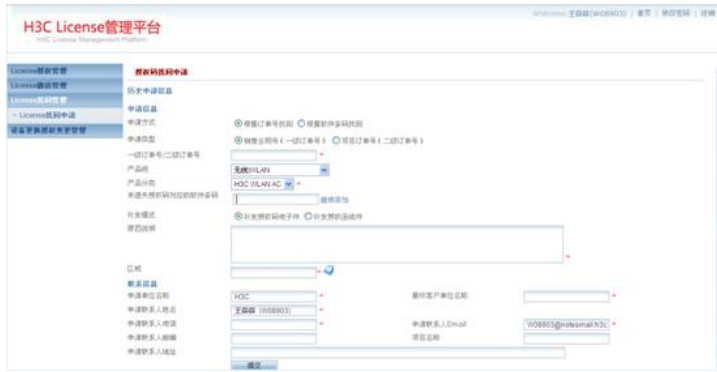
H3C License管理平台
H3C License Management Platform

Welcome 王麻麻(W08903) | 首页 | 修改密码 | 注销

License授权管理
License激活管理
License找回管理
· License找回申请
设备更换授权变更管理

授权码找回申请

历史申请信息

申请信息
申请方式 ◉ 根据订单号找回 ○ 根据软件条码找回
申请类型 ◉ 销售合同号（一级订单号） ○ 项目订单号（二级订单号）
一级订单号/二级订单号 *
产品线 无线WLAN
产品分类 H3C WLAN AC *
未提供授权码对应的软件条码 继续添加
补发模式 ◉ 补发授权码电子件 ○ 补发授权函纸件
原因说明 *

区域 *

联系信息
申请单位名称 H3C * 最终客户单位名称 *
申请联系人姓名 王麻麻（W08903） *
申请联系人电话 * 申请联系人Email W08903@notesmail.h3c *
申请联系人邮编 项目名称
申请联系人地址
提交